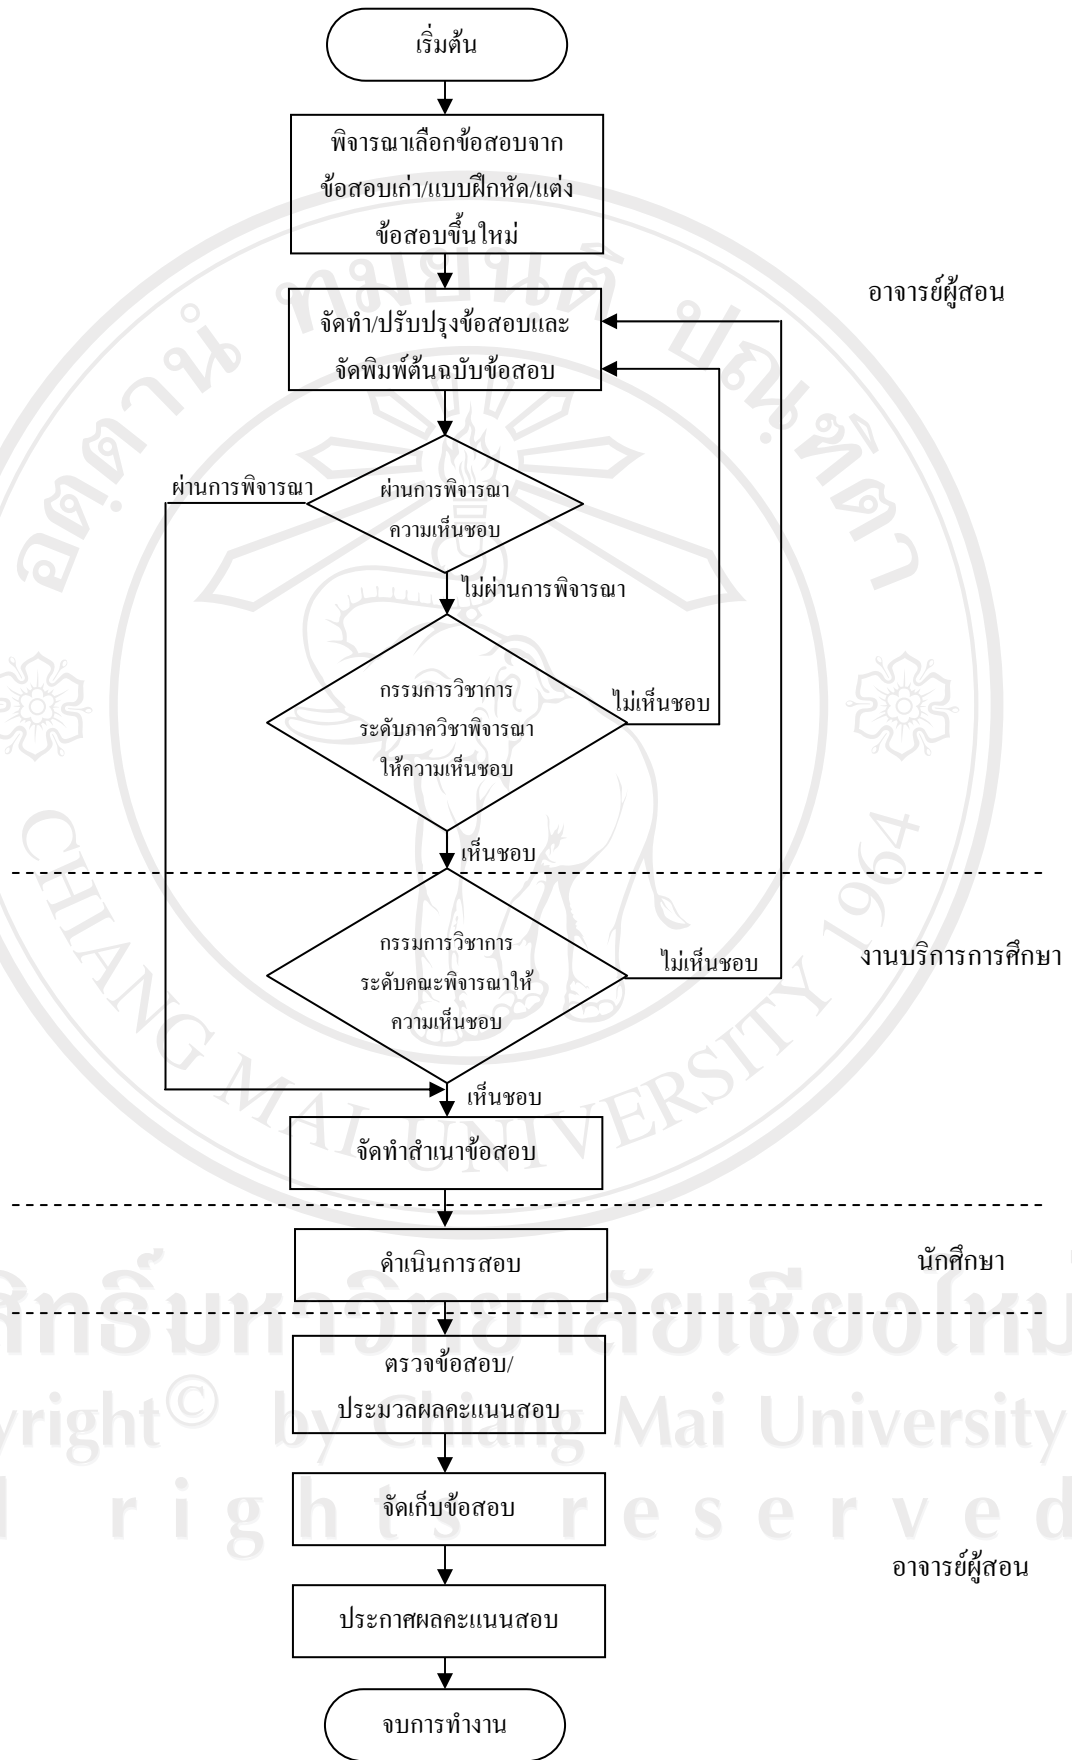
เริ่มต้น

พิจารณาเลือกข้อสอบจากข้อสอบเก่า/แบบฝึกหัด/แต่งข้อสอบขึ้นใหม่

อาจารย์ผู้สอน

จัดทำ/ปรับปรุงข้อสอบและจัดพิมพ์ต้นฉบับข้อสอบ

ผ่านการพิจารณา

ผ่านการพิจารณาความเห็นชอบ

ไม่ผ่านการพิจารณา

กรรมการวิชาการระดับภาควิชาพิจารณาให้ความเห็นชอบ

ไม่เห็นชอบ

เห็นชอบ

กรรมการวิชาการระดับคณะพิจารณาให้ความเห็นชอบ

ไม่เห็นชอบ

งานบริการการศึกษา

เห็นชอบ

จัดทำสำเนาข้อสอบ

ดำเนินการสอบ

นักศึกษา

ตรวจข้อสอบ/ประมวลผลคะแนนสอบ

จัดเก็บข้อสอบ

อาจารย์ผู้สอน

ประกาศผลคะแนนสอบ

จบการทำงาน

ลิขสิทธิ์มหาวิทยาลัยเชียงใหม่
Copyright© by Chiang Mai University
All rights reserved